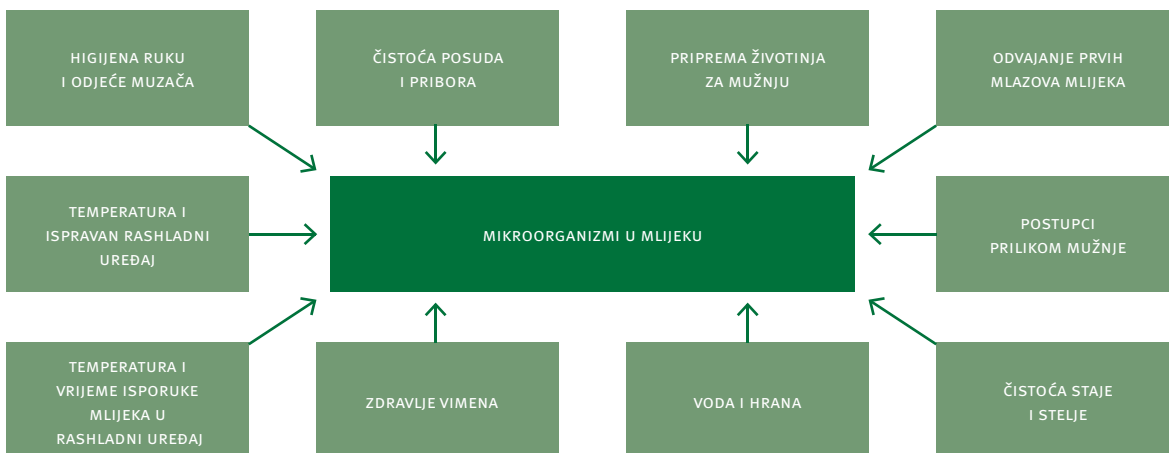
HIGIJENA RUKU I ODJEĆE MUZAČA

ČISTOĆA POSUDA I PRIBORA

PRIPREMA ŽIVOTINJA ZA MUŽNJU

ODVAJANJE PRVIH MLAZOVA MLIJEKA

TEMPERATURA I ISPRAVAN RASHLADNI UREĐAJ

MIKROORGANIZMI U MLIJEKU

POSTUPCI PRILIKOM MUŽNJE

TEMPERATURA I VRIJEME ISPORUKE MLIJEKA U RASHLADNI UREĐAJ

ZDRAVLJE VIMENA

VODA I HRANA

ČISTOĆA STAJE I STELJE